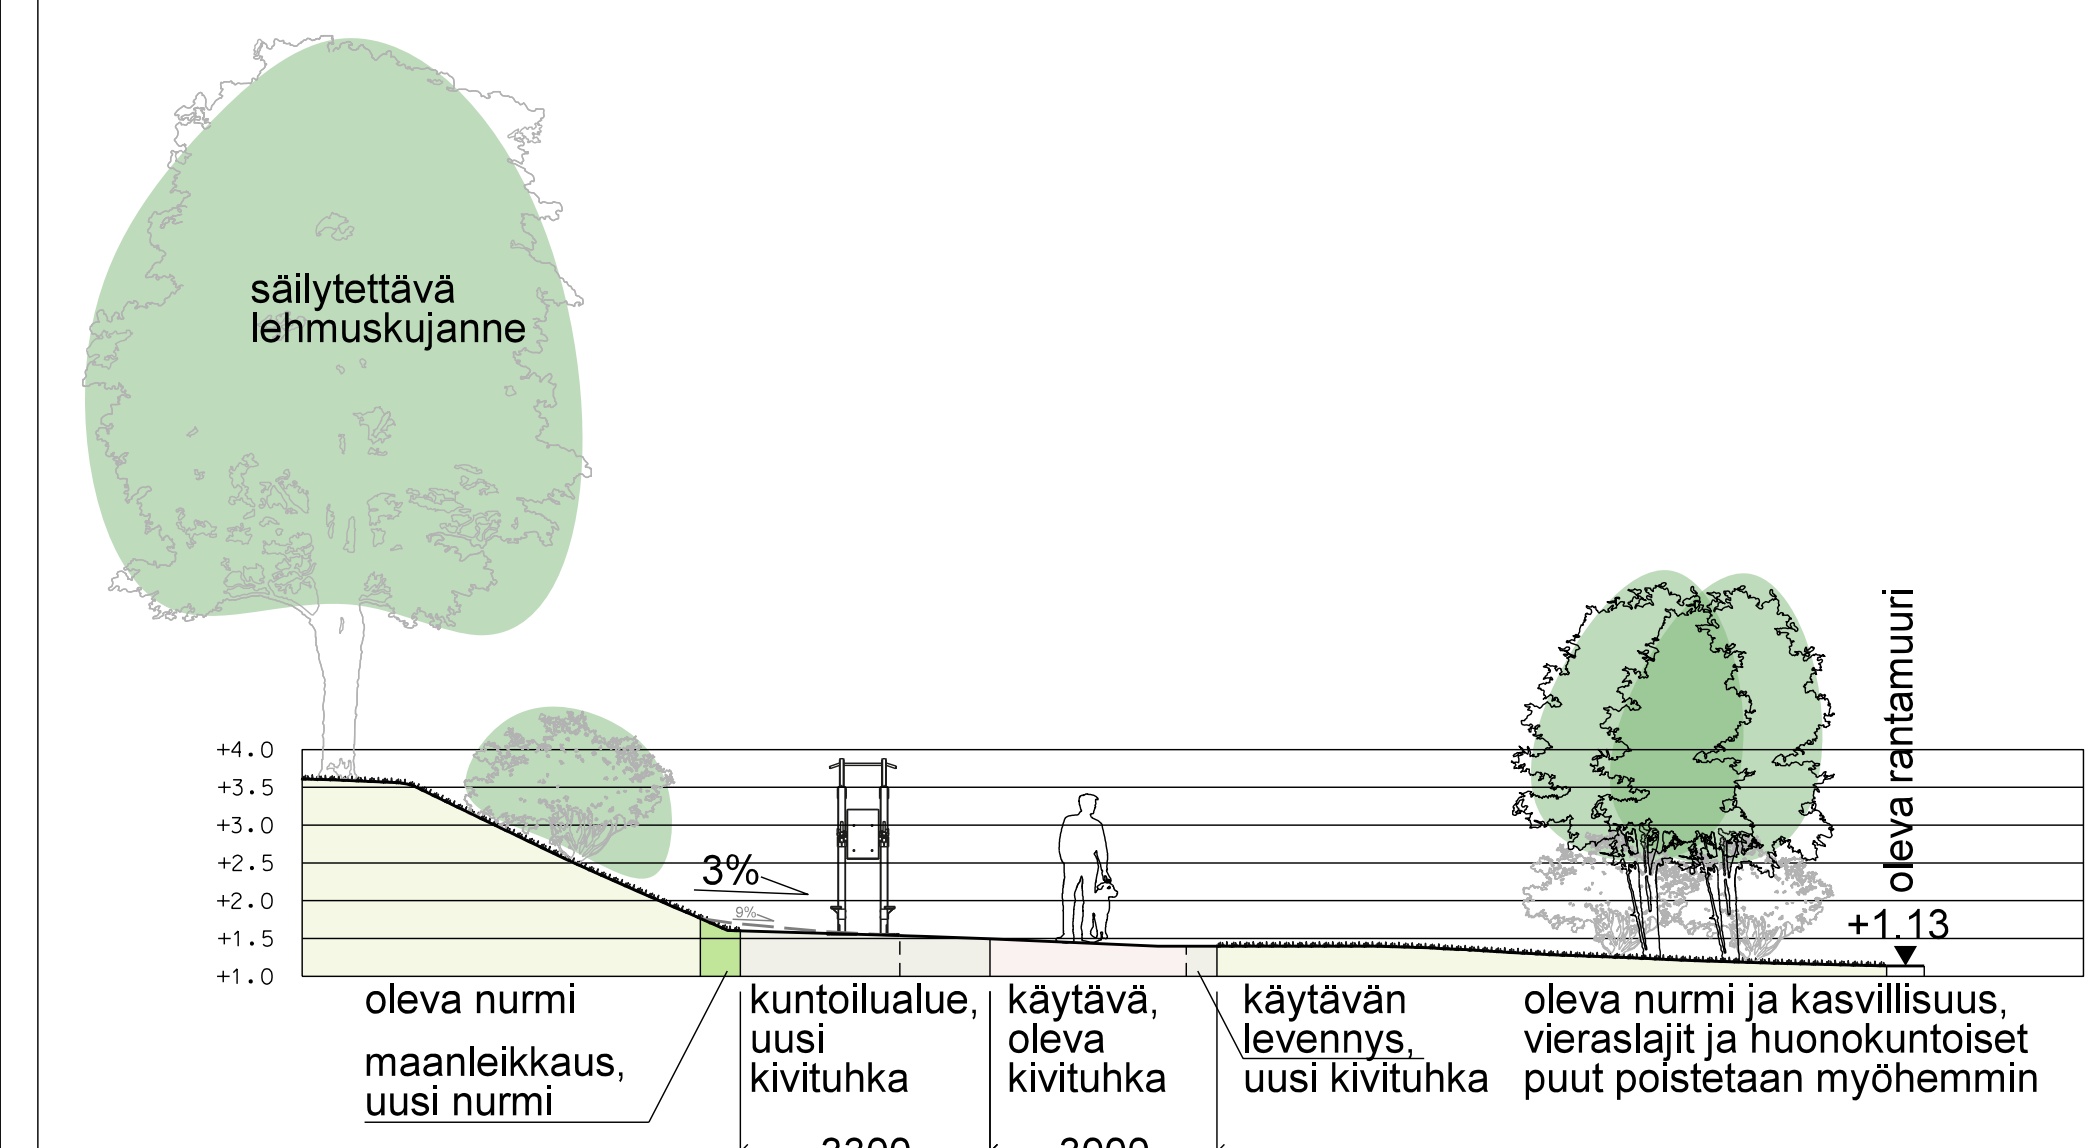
säilytettävä lehmuskujanne

oleva rantamuuri

+1.13

+4.0
+3.5
+3.0
+2.5
+2.0
+1.5
+1.0

3%

9%

oleva nurmi

maanleikkaus, uusi nurmi

kuntoilualue, uusi kivituhka

käytävä, oleva kivituhka

käytävän levennys, uusi kivituhka

oleva nurmi ja kasvillisuus, vieraslajit ja huonokuntoiset puut poistetaan myöhemmin

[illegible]

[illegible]